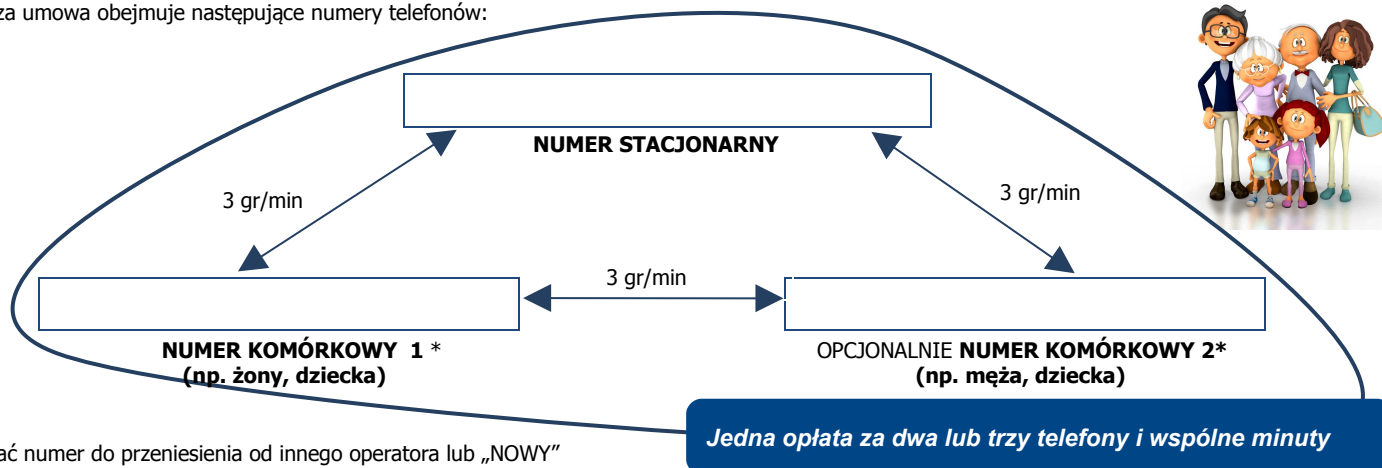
za umowa obejmuje następujące numery telefonów:

NUMER STACJONARNY

3 gr/min

3 gr/min

3 gr/min

NUMER KOMÓRKOWY 1 *
(np. żony, dziecka)

OPCJONALNIE NUMER KOMÓRKOWY 2*
(np. męża, dziecka)

Jedna opłata za dwa lub trzy telefony i wspólne minuty

ać numer do przeniesienia od innego operatora lub „NOWY"